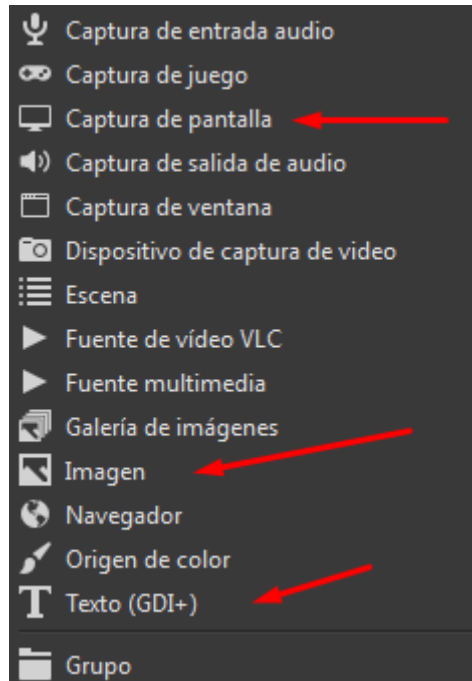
Captura de entrada audio
Captura de juego
Captura de pantalla
Captura de salida de audio
Captura de ventana
Dispositivo de captura de video
Escena
Fuente de vídeo VLC
Fuente multimedia
Galería de imágenes
Imagen
Navegador
Origen de color
Texto (GDI+)
Grupo